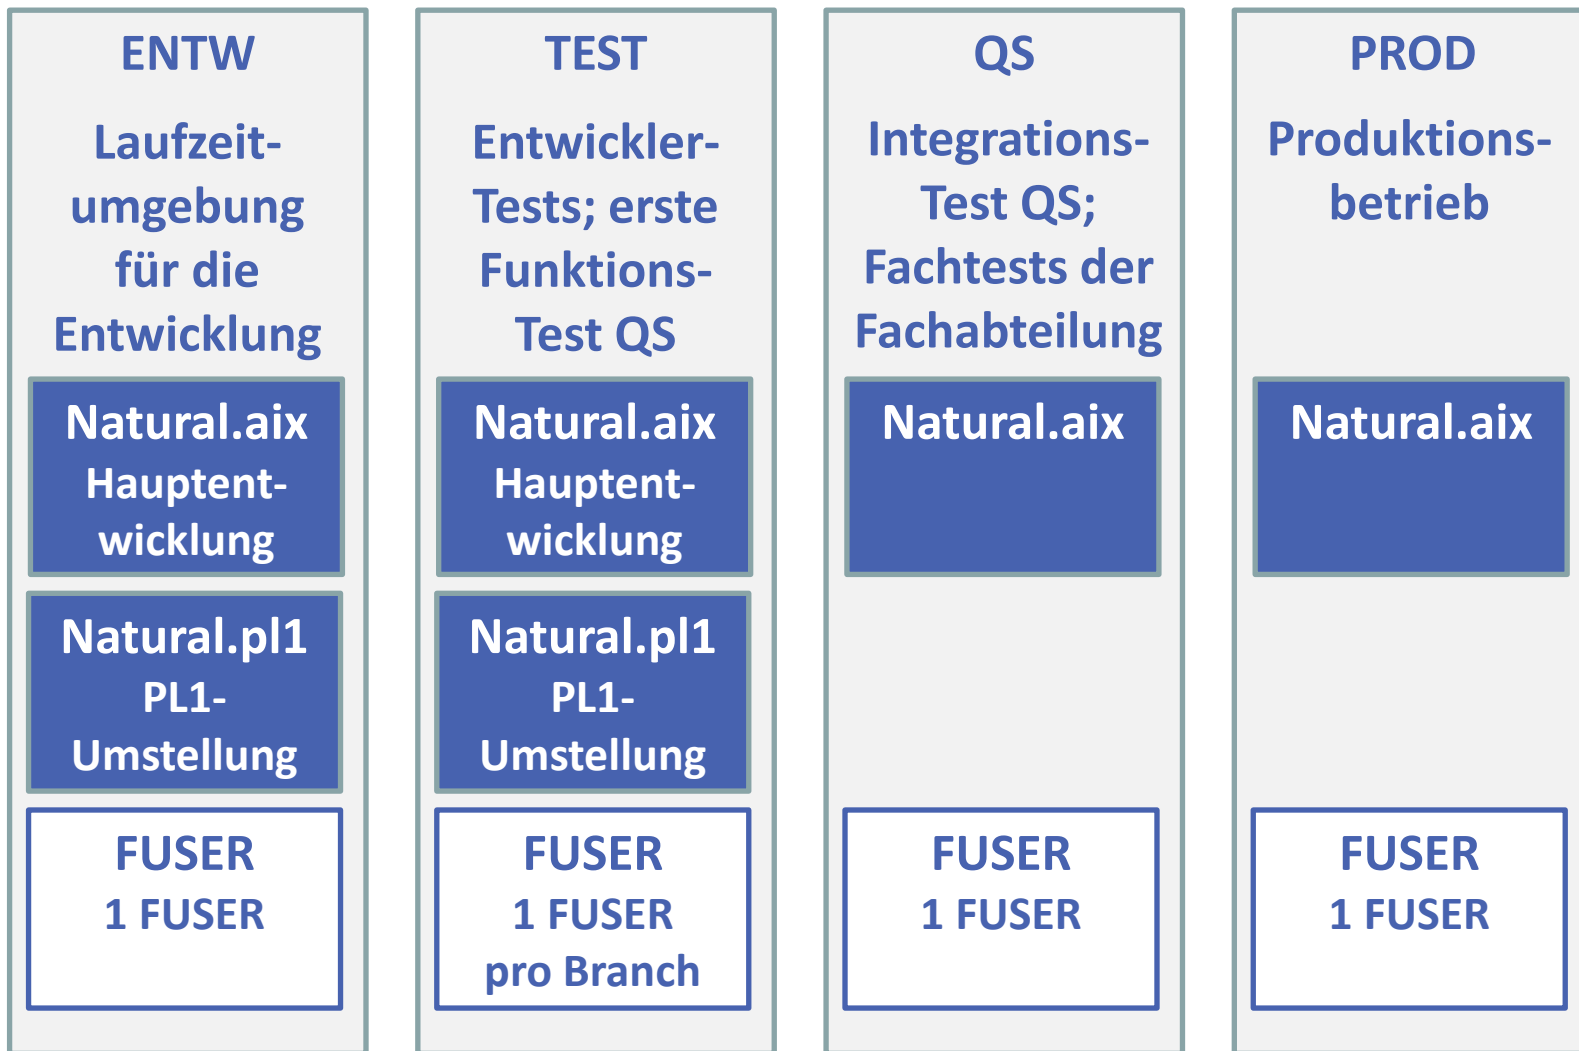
ENTW

Laufzeitumgebung für die Entwicklung

Natural.aix
Hauptentwicklung

Natural.pl1
PL1-Umstellung

FUSER
1 FUSER

TEST

Entwickler-Tests; erste Funktions-Test QS

Natural.aix
Hauptentwicklung

Natural.pl1
PL1-Umstellung

FUSER
1 FUSER
pro Branch

QS

Integrations-Test QS; Fachtests der Fachabteilung

Natural.aix

FUSER
1 FUSER

PROD

Produktionsbetrieb

Natural.aix

FUSER
1 FUSER